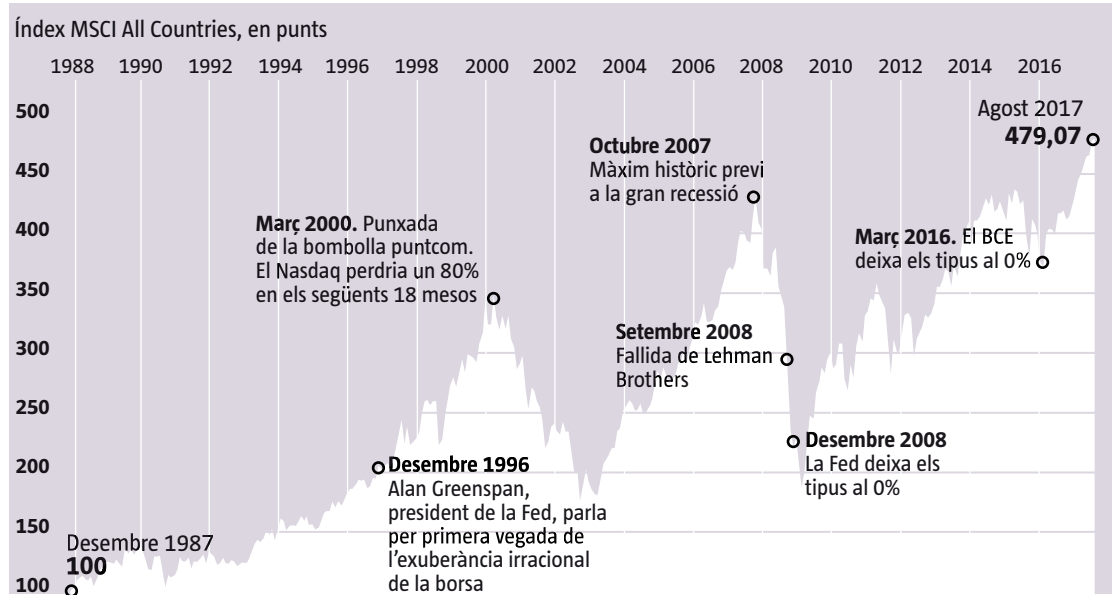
Índex MSCI All Countries, en punts

1988 1990 1992 1994 1996 1998 2000 2002 2004 2006 2008 2010 2012 2014 2016

500
450
400
350
300
250
200
150
100

Desembre 1987
100

Desembre 1996
Alan Greenspan, president de la Fed, parla per primera vegada de l'exuberància irracional de la borsa

Març 2000. Punxada de la bombolla puntcom. El Nasdaq perdria un 80% en els següents 18 mesos

Octubre 2007
Màxim històric previ a la gran recessió

Setembre 2008
Fallida de Lehman Brothers

Desembre 2008
La Fed deixa els tipus al 0%

Març 2016. El BCE deixa els tipus al 0%

Agost 2017
479,07